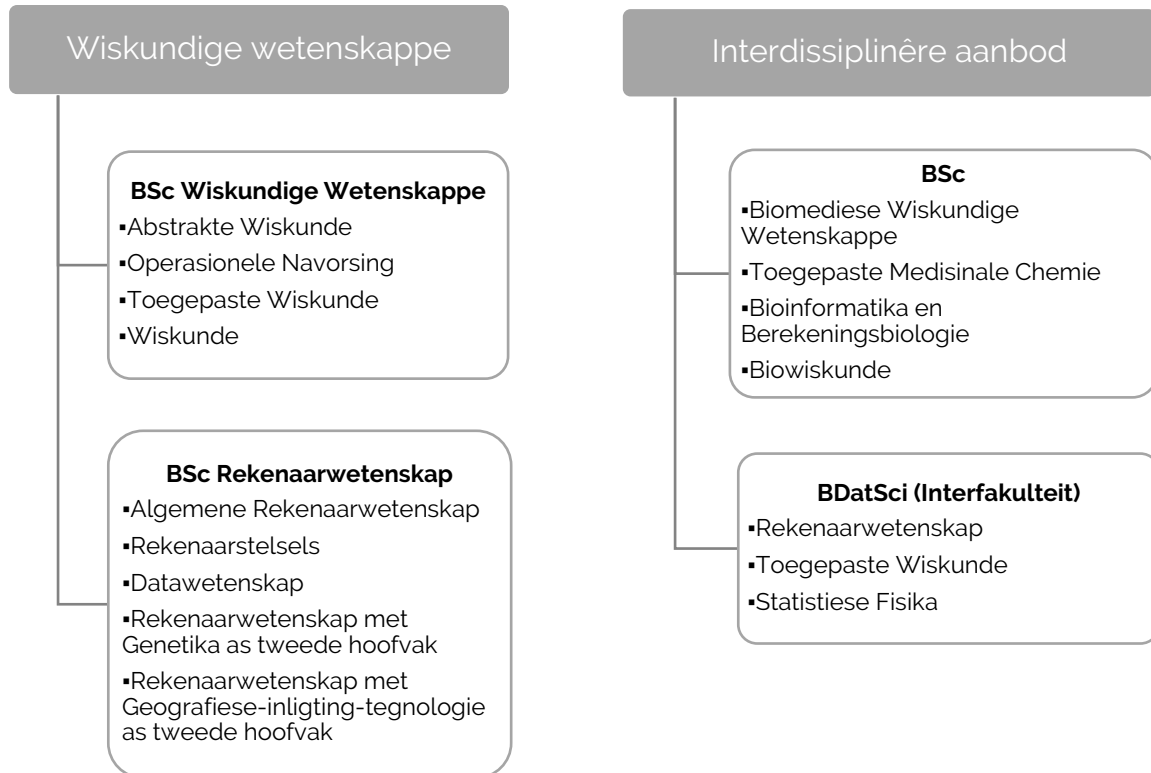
Wiskundige wetenskappe

BSc Wiskundige Wetenskappe
▪Abstrakte Wiskunde
▪Operasionele Navorsing
▪Toegepaste Wiskunde
▪Wiskunde

BSc Rekenaarwetenskap
▪Algemene Rekenaarwetenskap
▪Rekenaarstelsels
▪Datawetenskap
▪Rekenaarwetenskap met Genetika as tweede hoofvak
▪Rekenaarwetenskap met Geografiese-inligting-tegnologie as tweede hoofvak

Interdissiplinêre aanbod

BSc
▪Biomediese Wiskundige Wetenskappe
▪Toegepaste Medisinale Chemie
▪Bioinformatika en Berekeningsbiologie
▪Biowiskunde

BDatSci (Interfakulteit)
▪Rekenaarwetenskap
▪Toegepaste Wiskunde
▪Statistiese Fisika